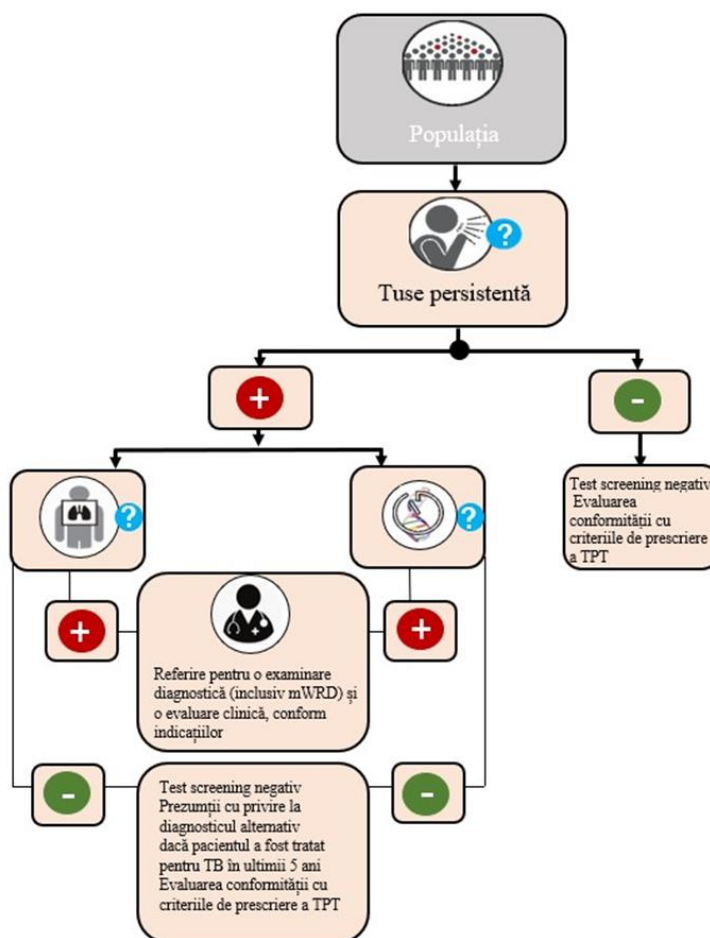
Populația

?

Tuse persistentă

+

-

Test screening negativ
Evaluarea conformității cu criteriile de prescriere a TPT

?

?

+

Referire pentru o examinare diagnostică (inclusiv mWRD) și o evaluare clinică, conform indicațiilor

+

-

Test screening negativ
Prezumții cu privire la diagnosticul alternativ dacă pacientul a fost tratat pentru TB în ultimii 5 ani
Evaluarea conformității cu criteriile de prescriere a TPT

-